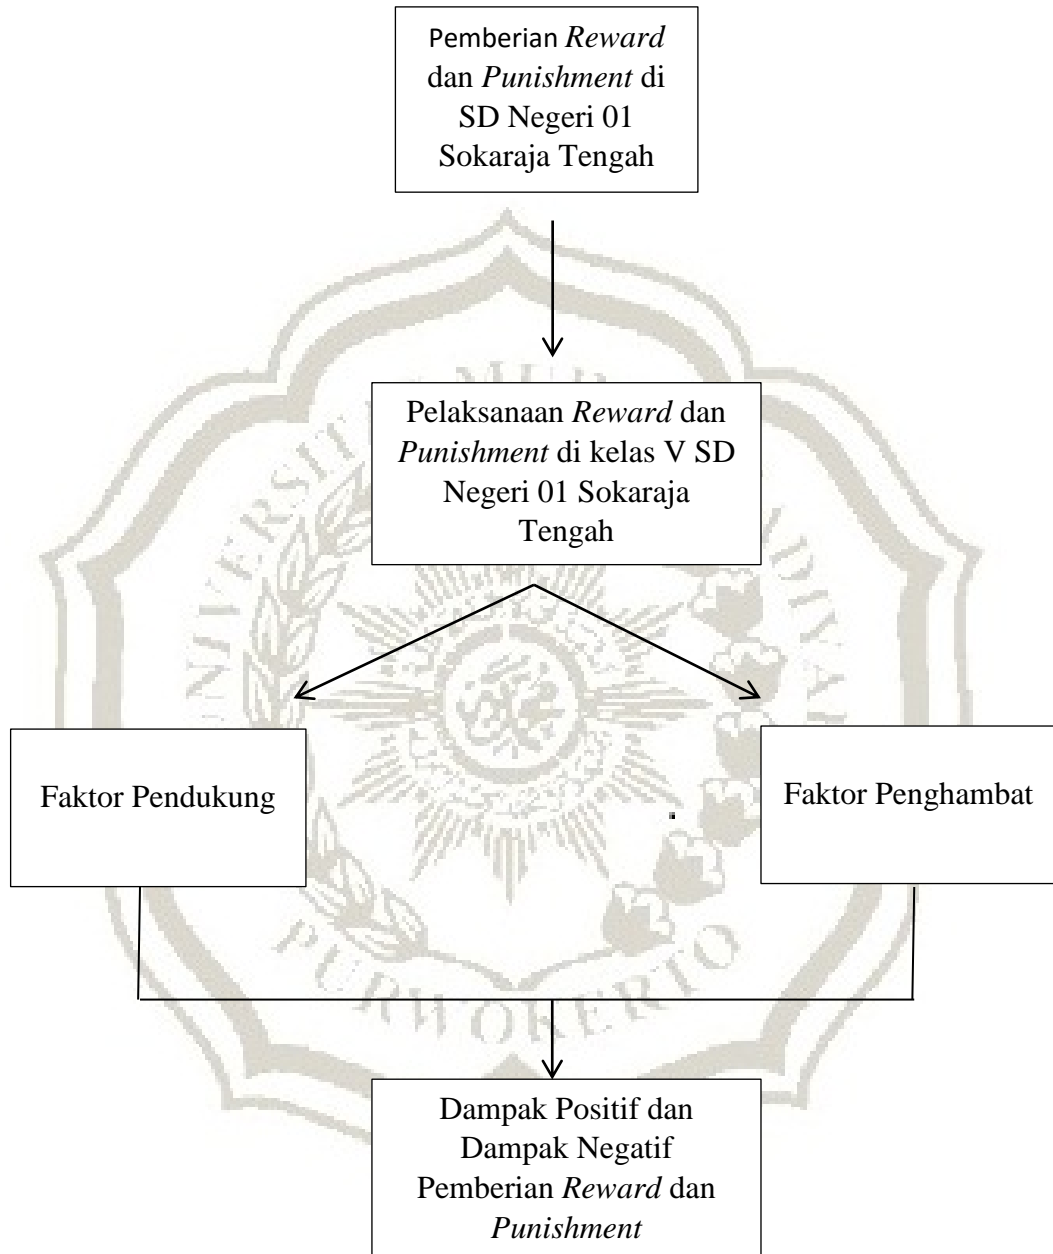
Pemberian *Reward* dan *Punishment* di SD Negeri 01 Sokaraja Tengah

Pelaksanaan *Reward* dan *Punishment* di kelas V SD Negeri 01 Sokaraja Tengah

Faktor Pendukung

Faktor Penghambat

Dampak Positif dan Dampak Negatif Pemberian *Reward* dan *Punishment*

PURWOKERTO